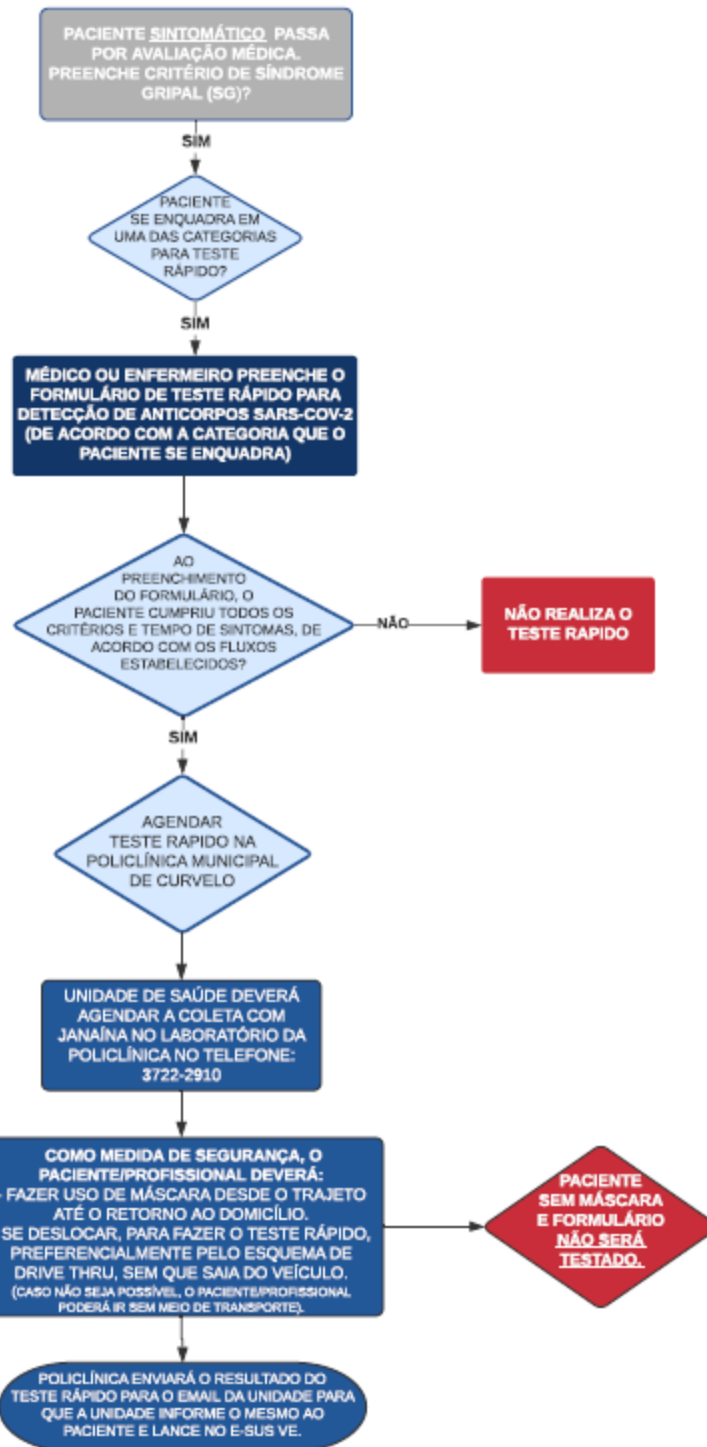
PACIENTE SINTOMÁTICO PASSA POR AVALIAÇÃO MÉDICA. PREENCHE CRITÉRIO DE SÍNDROME GRIPAL (SG)?

SIM

PACIENTE SE ENQUADRA EM UMA DAS CATEGORIAS PARA TESTE RÁPIDO?

SIM

MÉDICO OU ENFERMEIRO PREENCHE O FORMULÁRIO DE TESTE RÁPIDO PARA DETECÇÃO DE ANTICORPOS SARS-COV-2 (DE ACORDO COM A CATEGORIA QUE O PACIENTE SE ENQUADRA)

AO PREENCHIMENTO DO FORMULÁRIO, O PACIENTE CUMPRIU TODOS OS CRITÉRIOS E TEMPO DE SINTOMAS, DE ACORDO COM OS FLUXOS ESTABELECIDOS?

NÃO

NÃO REALIZA O TESTE RAPIDO

SIM

AGENDAR TESTE RAPIDO NA POLICLÍNICA MUNICIPAL DE CURVELO

UNIDADE DE SAÚDE DEVERÁ AGENDAR A COLETA COM JANAÍNA NO LABORATÓRIO DA POLICLÍNICA NO TELEFONE: 3722-2910

COMO MEDIDA DE SEGURANÇA, O PACIENTE/PROFISSIONAL DEVERÁ:
- FAZER USO DE MÁSCARA DESDE O TRAJETO ATÉ O RETORNO AO DOMICÍLIO.
- SE DESLOCAR, PARA FAZER O TESTE RÁPIDO, PREFERENCIALMENTE PELO ESQUEMA DE DRIVE THRU, SEM QUE SAIA DO VEÍCULO.
(CASO NÃO SEJA POSSÍVEL, O PACIENTE/PROFISSIONAL PODERÁ IR SEM MEIO DE TRANSPORTE).

PACIENTE SEM MÁSCARA E FORMULÁRIO NÃO SERÁ TESTADO.

POLICLÍNICA ENVIARÁ O RESULTADO DO TESTE RÁPIDO PARA O EMAIL DA UNIDADE PARA QUE A UNIDADE INFORME O MESMO AO PACIENTE E LANCE NO E-SUS VE.